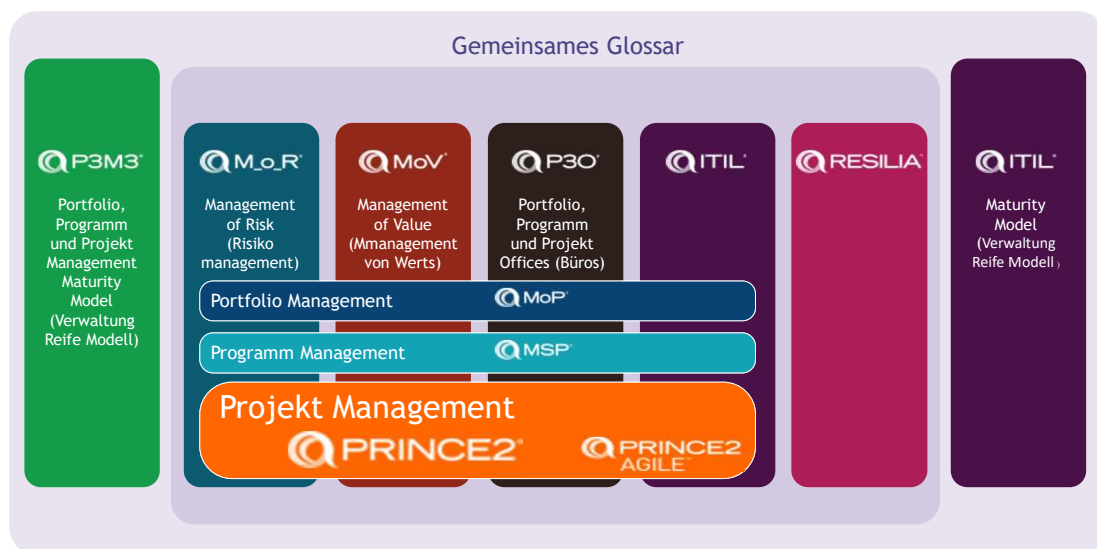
Gemeinsames Glossar

P3M3®

Portfolio, Programm und Projekt Management Maturity Model (Verwaltung Reife Modell)

M_o_R®

Management of Risk (Risiko management)

MoV®

Management of Value (Mmanagement von Werts)

P3O®

Portfolio, Programm und Projekt Offices (Büros)

ITIL®

RESILIA®

ITIL®

Maturity Model (Verwaltung Reife Modell)

Portfolio Management

MoP®

Programm Management

MSP®

Projekt Management

PRINCE2®

PRINCE2 AGILE™